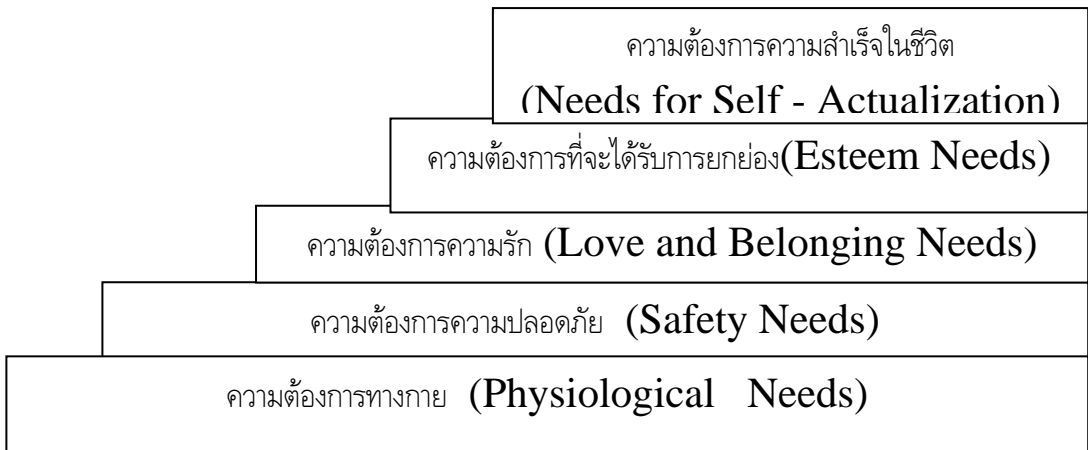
ความต้องการความสำเร็จในชีวิต
(Needs for Self - Actualization)

ความต้องการที่จะได้รับการยกย่อง(Esteem Needs)

ความต้องการความรัก (Love and Belonging Needs)

ความต้องการความปลอดภัย (Safety Needs)

ความต้องการทางกาย (Physiological Needs)